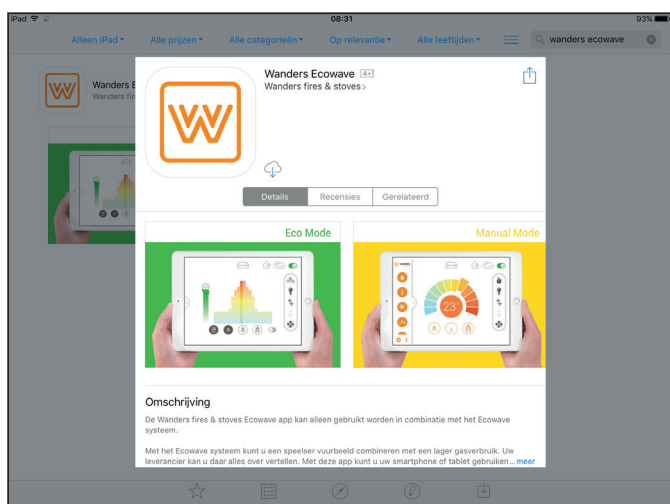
iPad
08:31
93%
Alleen iPad ▾
Alle prijzen ▾
Alle categorieën ▾
Op relevantie ▾
Alle leeftijden ▾
wanders ecowave
Wanders E
Wanders fir
Wanders Ecowave 4+
Wanders fires & stoves >
Details
Recensies
Gerelateerd
Eco Mode
Manual Mode
23°
Omschrijving
De Wanders fires & stoves Ecowave app kan alleen gebruikt worden in combinatie met het Ecowave systeem.

Met het Ecowave systeem kunt u een speelser vuurbeeld combineren met een lager gasverbruik. Uw leverancier kan u daar alles over vertellen. Met deze app kunt u uw smartphone of tablet gebruiken... meer